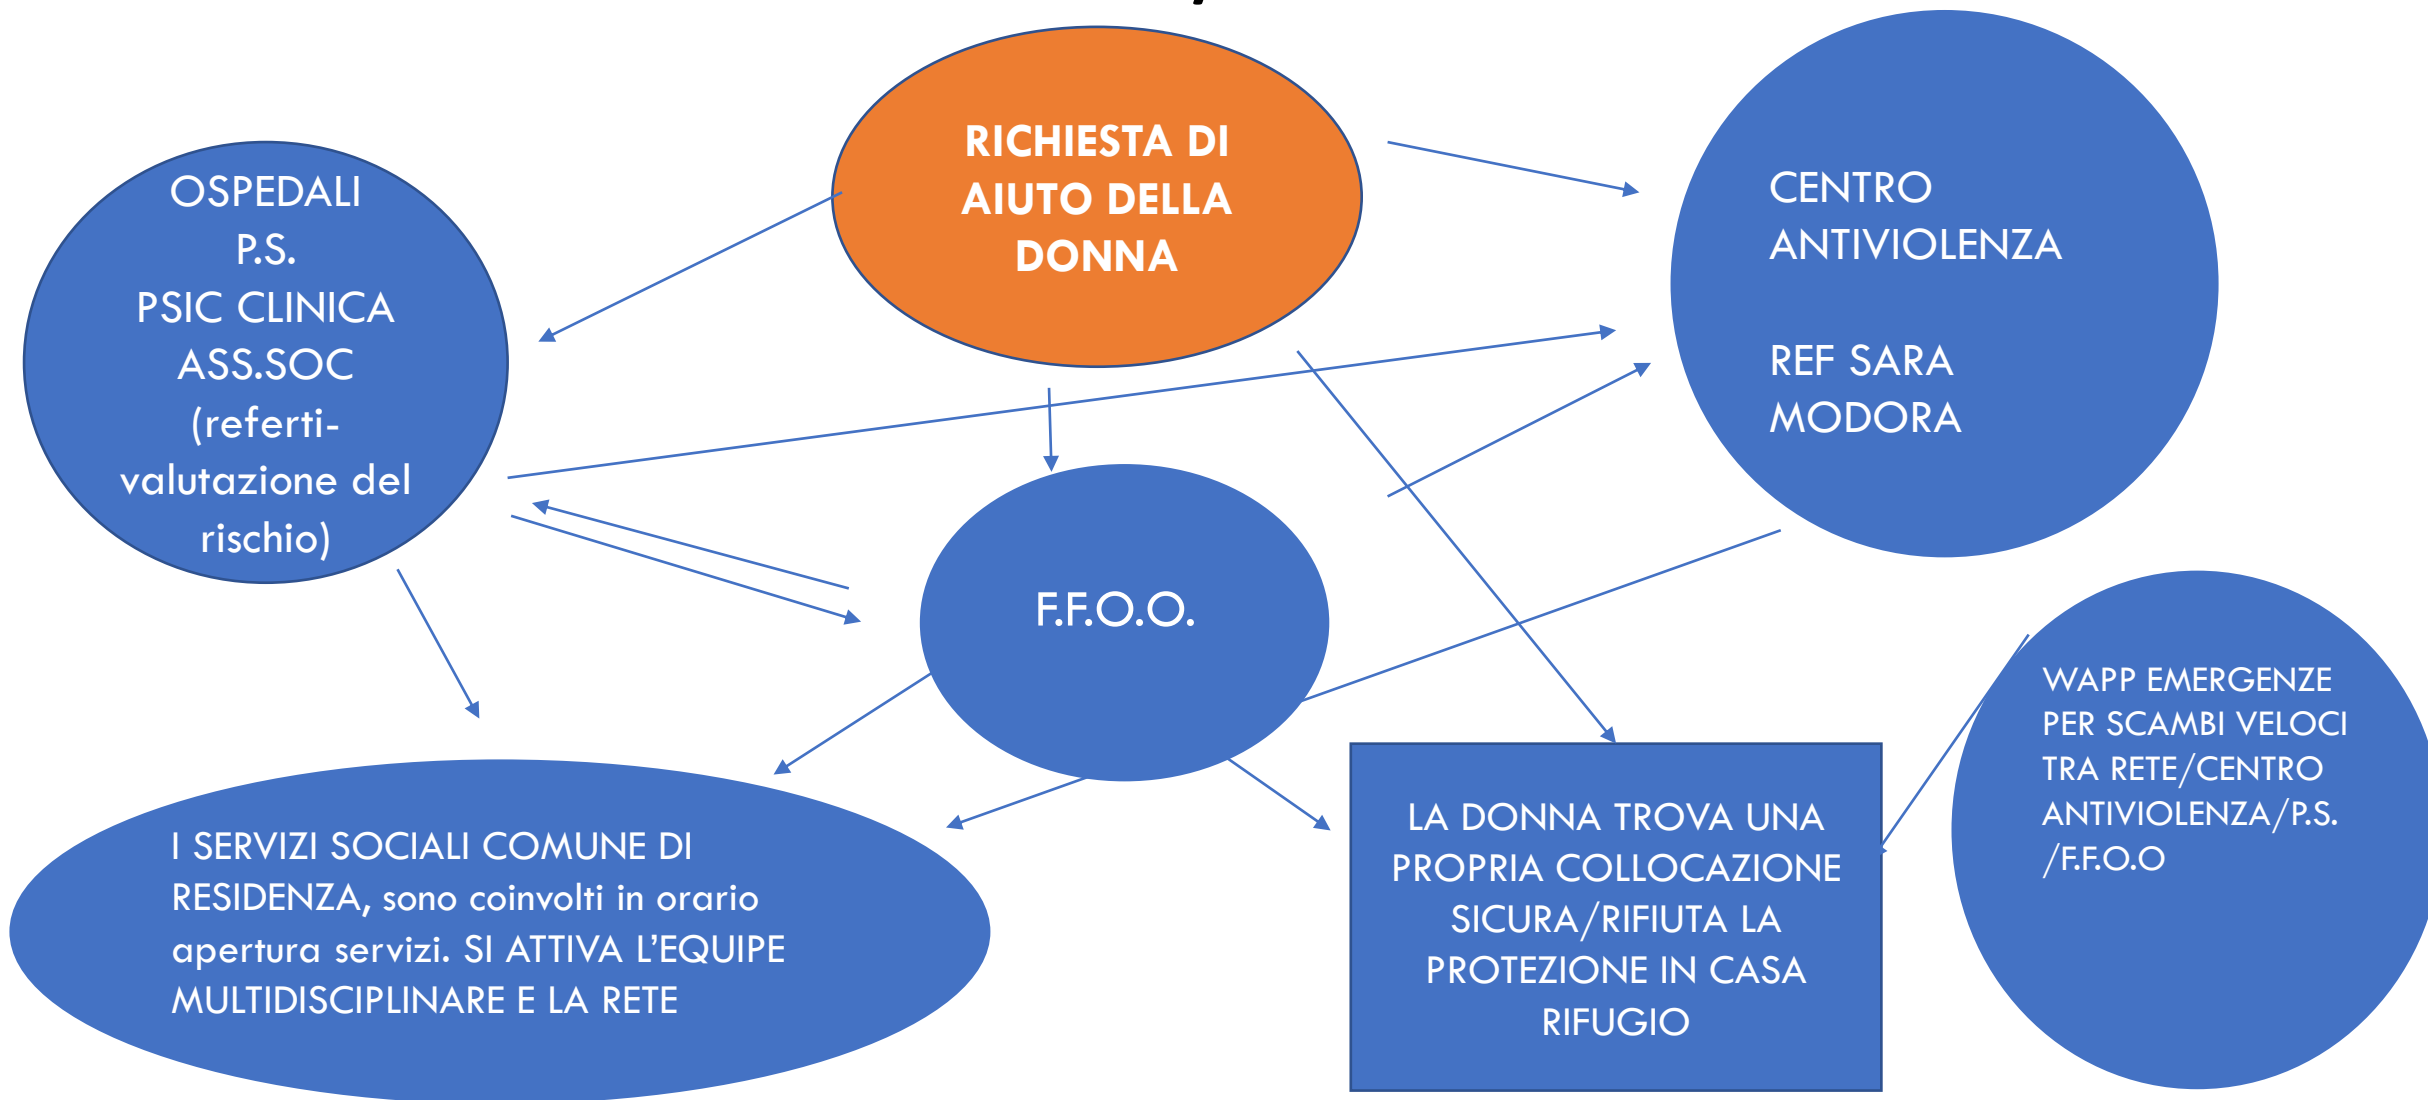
RICHIESTA DI AIUTO DELLA DONNA

OSPEDALI
P.S.
PSIC CLINICA
ASS.SOC
(referti-valutazione del rischio)

CENTRO ANTIVIOLENZA

REF SARA MODORA

F.F.O.O.

WAPP EMERGENZE PER SCAMBI VELOCI TRA RETE/CENTRO ANTIVIOLENZA/P.S. /F.F.O.O

I SERVIZI SOCIALI COMUNE DI RESIDENZA, sono coinvolti in orario apertura servizi. SI ATTIVA L'EQUIPE MULTIDISCIPLINARE E LA RETE

LA DONNA TROVA UNA PROPRIA COLLOCAZIONE SICURA/RIFIUTA LA PROTEZIONE IN CASA RIFUGIO